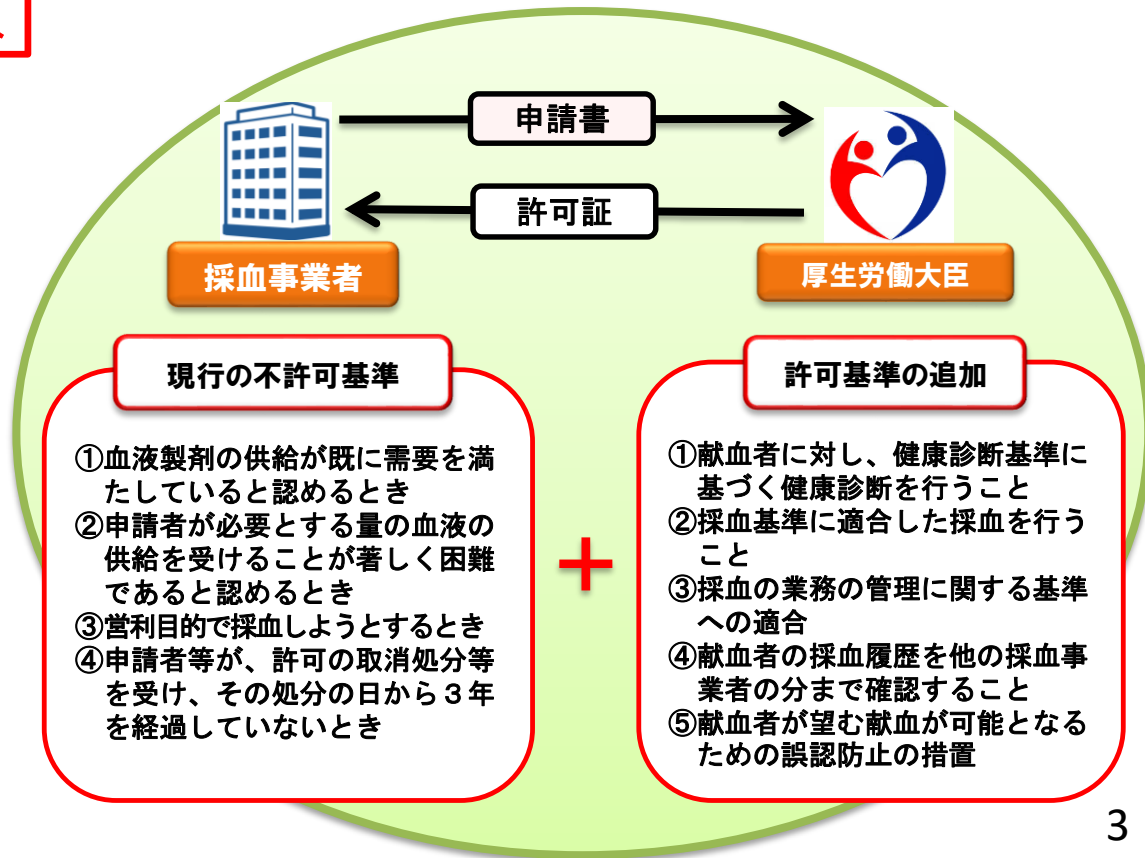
申請書

許可証

採血事業者

厚生労働大臣

現行の不許可基準

①血液製剤の供給が既に需要を満たしていると認めるとき
②申請者が必要とする量の血液の供給を受けることが著しく困難であると認めるとき
③営利目的で採血しようとするとき
④申請者等が、許可の取消処分等を受け、その処分の日から３年を経過していないとき

＋

許可基準の追加

①献血者に対し、健康診断基準に基づく健康診断を行うこと
②採血基準に適合した採血を行うこと
③採血の業務の管理に関する基準への適合
④献血者の採血履歴を他の採血事業者の分まで確認すること
⑤献血者が望む献血が可能となるための誤認防止の措置

3